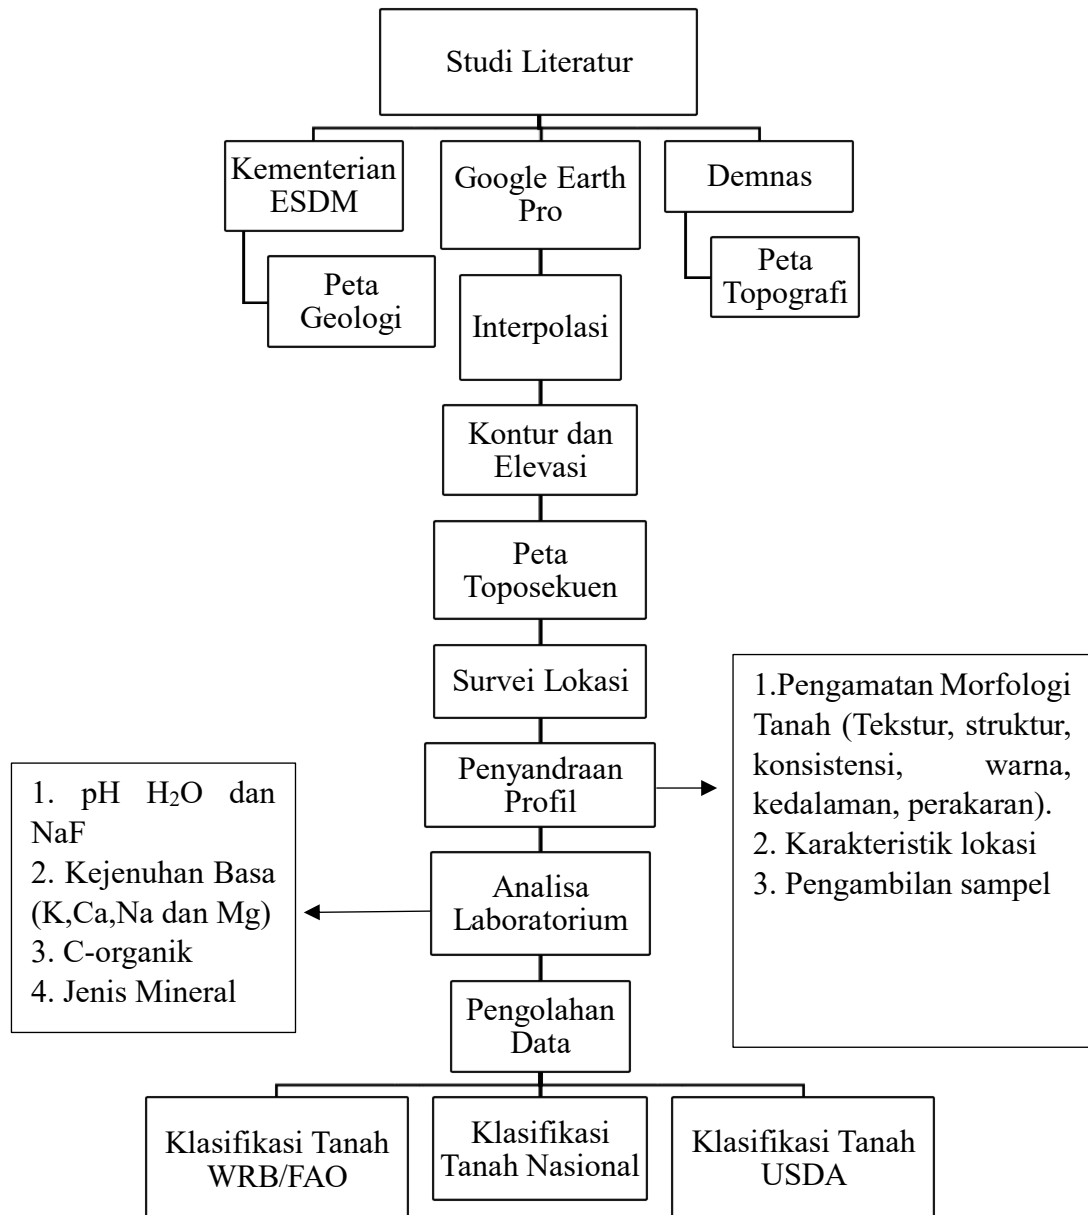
Studi Literatur

Kementerian ESDM

Google Earth Pro

Demnas

Peta Geologi

Interpolasi

Peta Topografi

Kontur dan Elevasi

Peta Toposekuen

Survei Lokasi

Penyandraan Profil

1.Pengamatan Morfologi Tanah (Tekstur, struktur, konsistensi, warna, kedalaman, perakaran).
2. Karakteristik lokasi
3. Pengambilan sampel

Analisa Laboratorium

1. pH $H_2O$ dan NaF
2. Kejenuhan Basa (K,Ca,Na dan Mg)
3. C-organik
4. Jenis Mineral

Pengolahan Data

Klasifikasi Tanah WRB/FAO

Klasifikasi Tanah Nasional

Klasifikasi Tanah USDA